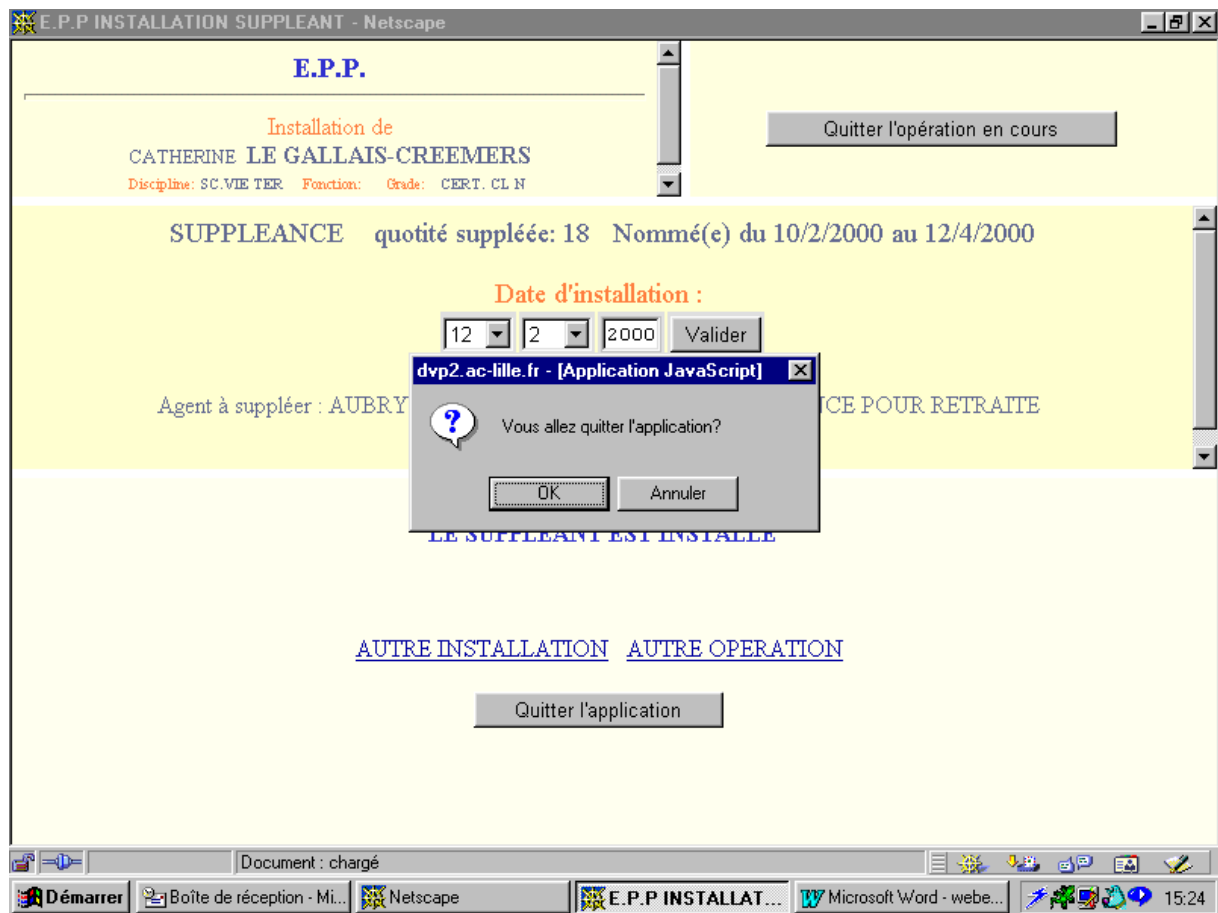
E.P.P INSTALLATION SUPPLEANT - Netscape

E.P.P.

Installation de
CATHERINE LE GALLAIS-CREEMERS
Discipline: SC.VIE TER Fonction: Grade: CERT. CL N

Quitter l'opération en cours

SUPPLEANCE quotité suppléée: 18 Nommé(e) du 10/2/2000 au 12/4/2000

Date d'installation :

12 2 2000 Valider

Agent à suppléer : AUBRY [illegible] NCE POUR RETRAITE

dvp2.ac-lille.fr - [Application JavaScript]

Vous allez quitter l'application?

OK Annuler

LE SUPPLEANT EST INSTALLE

AUTRE INSTALLATION AUTRE OPERATION

Quitter l'application

Document : chargé

Démarrer Boîte de réception - Mi... Netscape E.P.P INSTALLAT... Microsoft Word - webe... 15:24